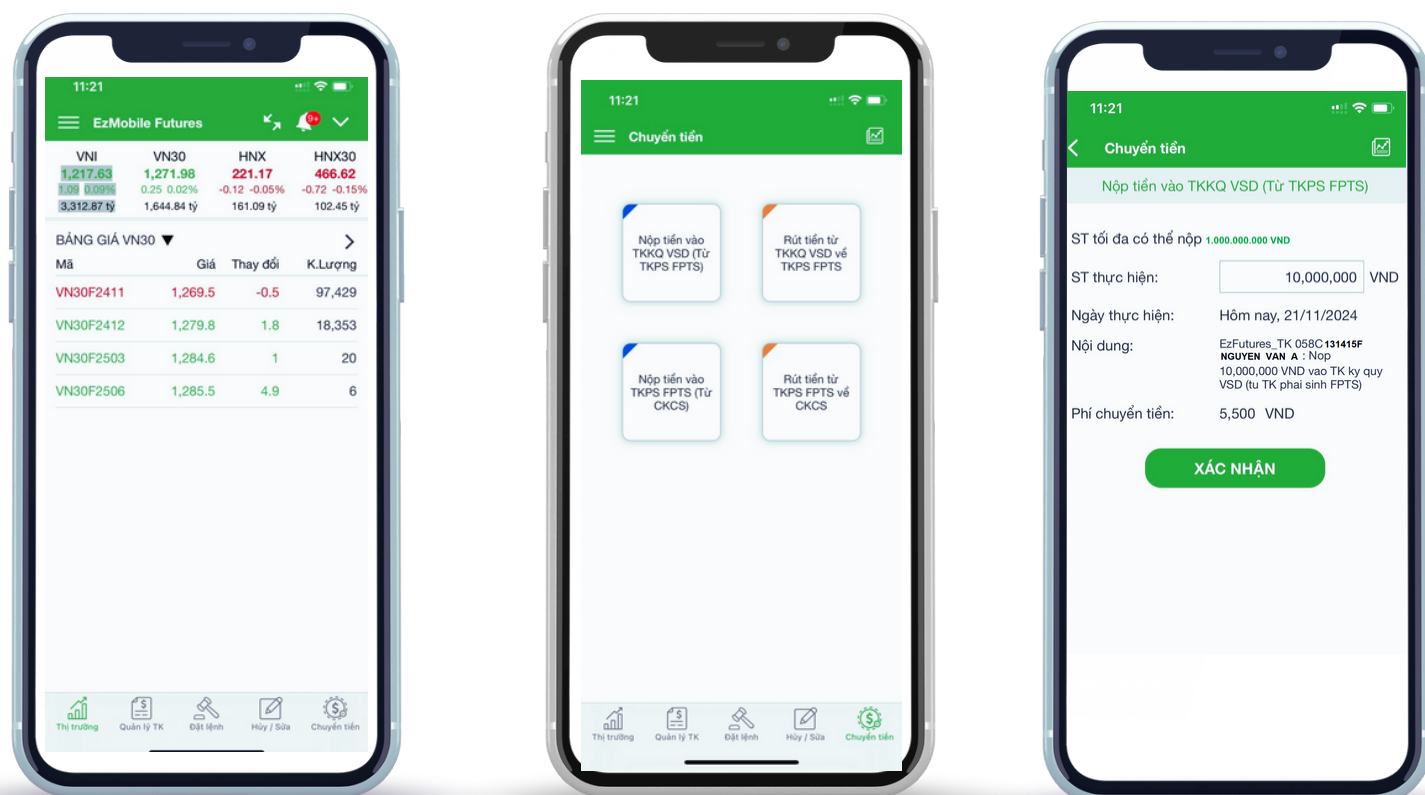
11:21

EzMobile Futures

9+

| VNI | VN30 | HNX | HNX30 |
|---|---|---|---|
| 1,217.63 | 1,271.98 | 221.17 | 466.62 |
| 1.09 0.09% | 0.25 0.02% | -0.12 -0.05% | -0.72 -0.15% |
| 3,312.87 tỷ | 1,644.84 tỷ | 161.09 tỷ | 102.45 tỷ |

BẢNG GIÁ VN30

| Mã | Giá | Thay đổi | K.Lượng |
|---|---|---|---|
| VN30F2411 | 1,269.5 | -0.5 | 97,429 |
| VN30F2412 | 1,279.8 | 1.8 | 18,353 |
| VN30F2503 | 1,284.6 | 1 | 20 |
| VN30F2506 | 1,285.5 | 4.9 | 6 |

Thị trường Quản lý TK Đặt lệnh Hủy / Sửa Chuyển tiền

11:21

Chuyển tiền

Nộp tiền vào TKKQ VSD (Từ TKPS FPTS)

Rút tiền từ TKKQ VSD về TKPS FPTS

Nộp tiền vào TKPS FPTS (Từ CKCS)

Rút tiền từ TKPS FPTS về CKCS

Thị trường Quản lý TK Đặt lệnh Hủy / Sửa Chuyển tiền

11:21

Chuyển tiền

Nộp tiền vào TKKQ VSD (Từ TKPS FPTS)

ST tối đa có thể nộp 1.000.000.000 VND

ST thực hiện: 10,000,000 VND

Ngày thực hiện: Hôm nay, 21/11/2024

Nội dung: EzFutures_TK 058C131415F NGUYEN VAN A : Nop 10,000,000 VND vao TK ky quy VSD (tu TK phai sinh FPTS)

Phí chuyển tiền: 5,500 VND

XÁC NHẬN